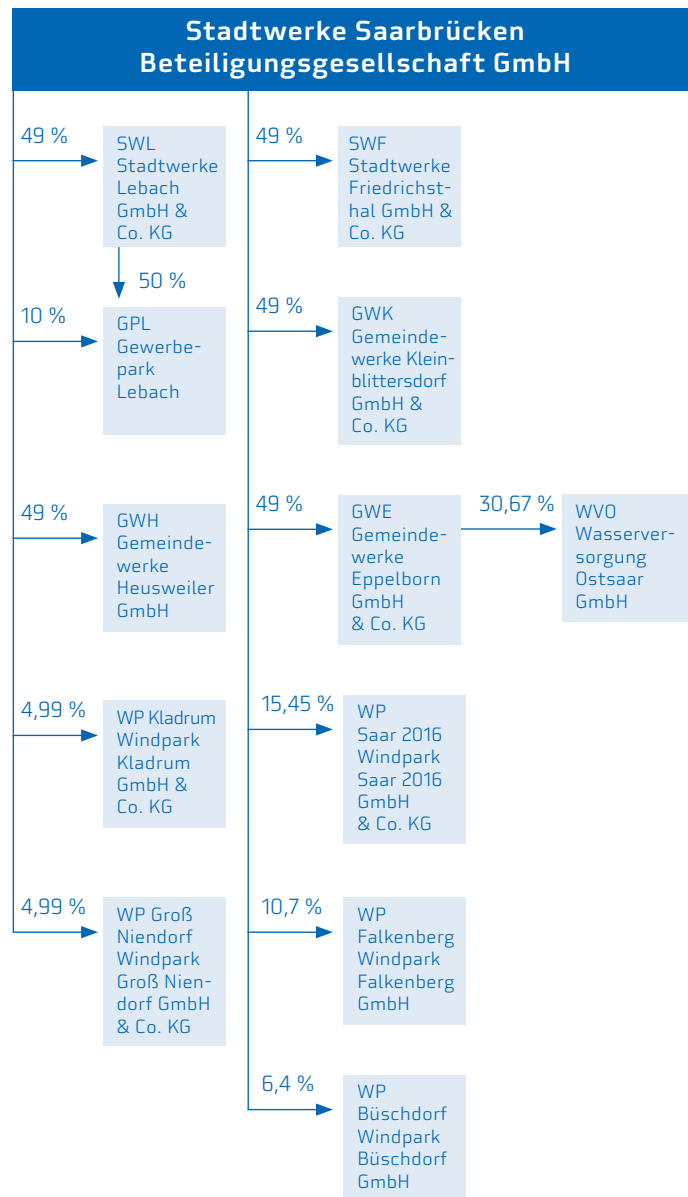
Stadtwerke Saarbrücken Beteiligungsgesellschaft GmbH

49 %

SWL Stadtwerke Lebach GmbH & Co. KG

50 %

10 %

GPL Gewerbepark Lebach

49 %

GWH Gemeindewerke Heusweiler GmbH

4,99 %

WP Kladrum Windpark Kladrum GmbH & Co. KG

4,99 %

WP Groß Niendorf Windpark Groß Niendorf GmbH & Co. KG

49 %

SWF Stadtwerke Friedrichsthal GmbH & Co. KG

49 %

GWK Gemeindewerke Kleinblittersdorf GmbH & Co. KG

49 %

GWE Gemeindewerke Eppelborn GmbH & Co. KG

30,67 %

WVO Wasserversorgung Ostsaar GmbH

15,45 %

WP Saar 2016 Windpark Saar 2016 GmbH & Co. KG

10,7 %

WP Falkenberg Windpark Falkenberg GmbH

6,4 %

WP Büschdorf Windpark Büschdorf GmbH